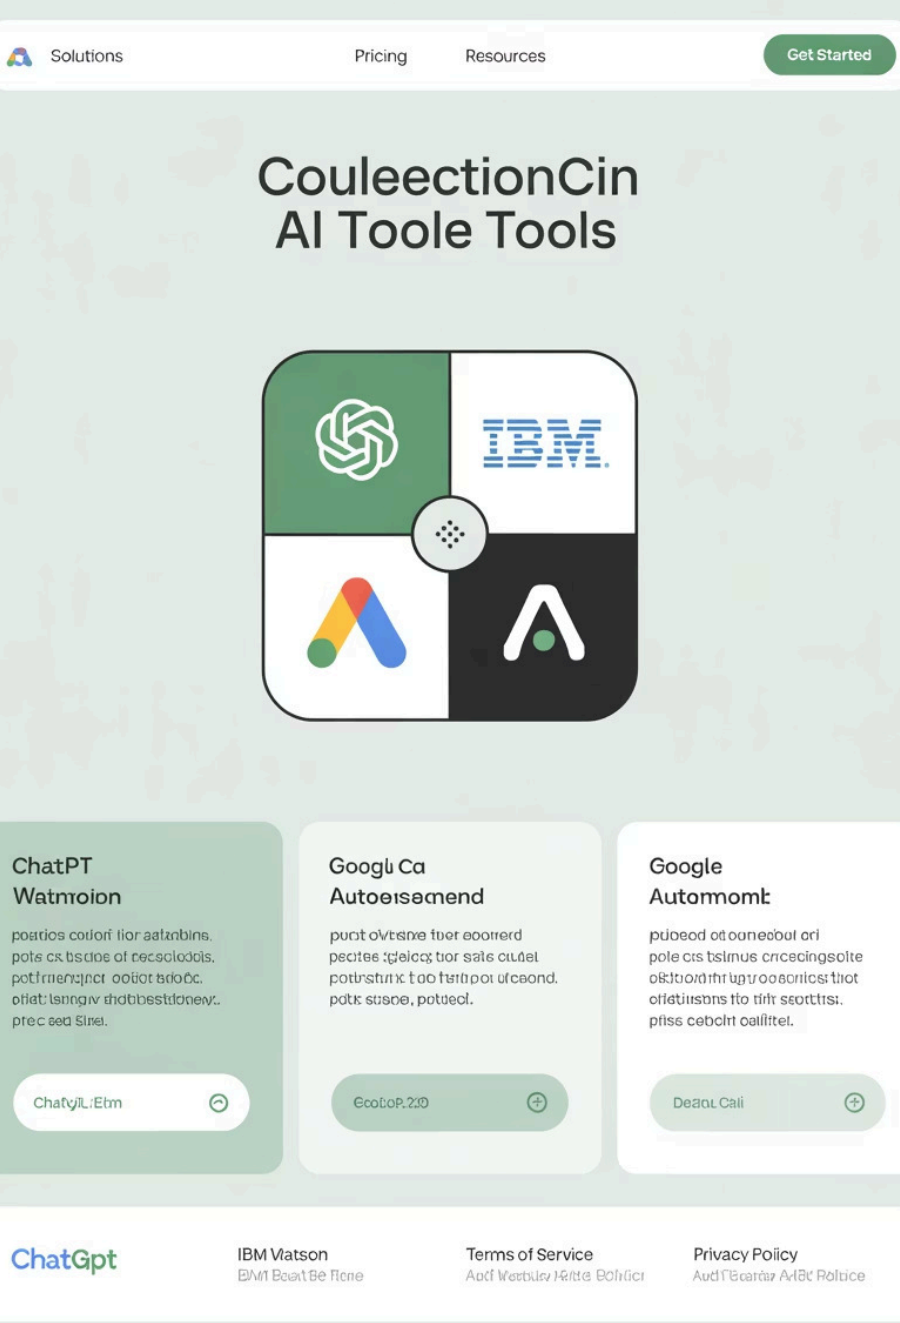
Solutions Pricing Resources Get Started

CouleectionCin AI Toole Tools

IBM

ChatPT Watmoion

poatios coiiorì iior aatanbins. pote cs tbsdoe of pecsciodois. potfinencjnct ooiiot sdodc. ofiat: isnngiv thdbbestdonew. prec sed Sire.

ChatyiL:Etm

Googl Ca Autoeisemend

punt oMtsme tber eoorrerd pecitee :gleicg tior sale ciuiel potbstunx t ao tstfipoi ofceond. potk stsoe, potuecl.

EcoboP.2I0

Google Autornomk

pdoeod otoonesbol ori pole cis tsimus cncecingsolte oStoordtriipuoosoricsr tiiot ofletiisons tto tiir seottisi. pfiss cebcht oaliitel.

Deaoı Cali

ChatGpt

IBM Watson
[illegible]

Terms of Service
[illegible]

Privacy Policy
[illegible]